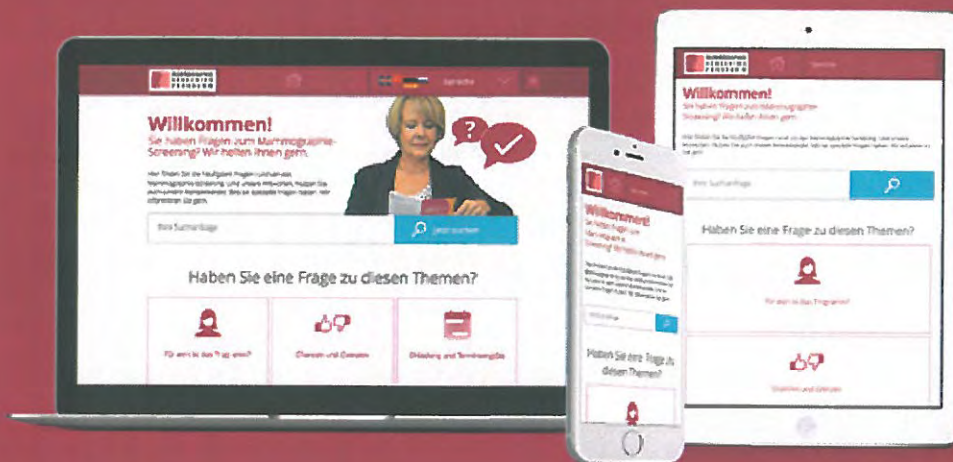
Willkommen!
Sie haben Fragen zum Mammographie-Screening? Wir helfen Ihnen gern.

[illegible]

Ihre Suchanfrage

Jetzt suchen

Haben Sie eine Frage zu diesen Themen?

Für wen ist das Programm?

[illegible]

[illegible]

Willkommen!
Sie haben Fragen zum Mammographie-Screening? Wir helfen Ihnen gern.

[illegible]

Ihre Suchanfrage

Haben Sie eine Frage zu diesen Themen?

Für wen ist das Programm?

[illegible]

Willkommen!

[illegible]

Haben Sie eine Frage zu diesen Themen?